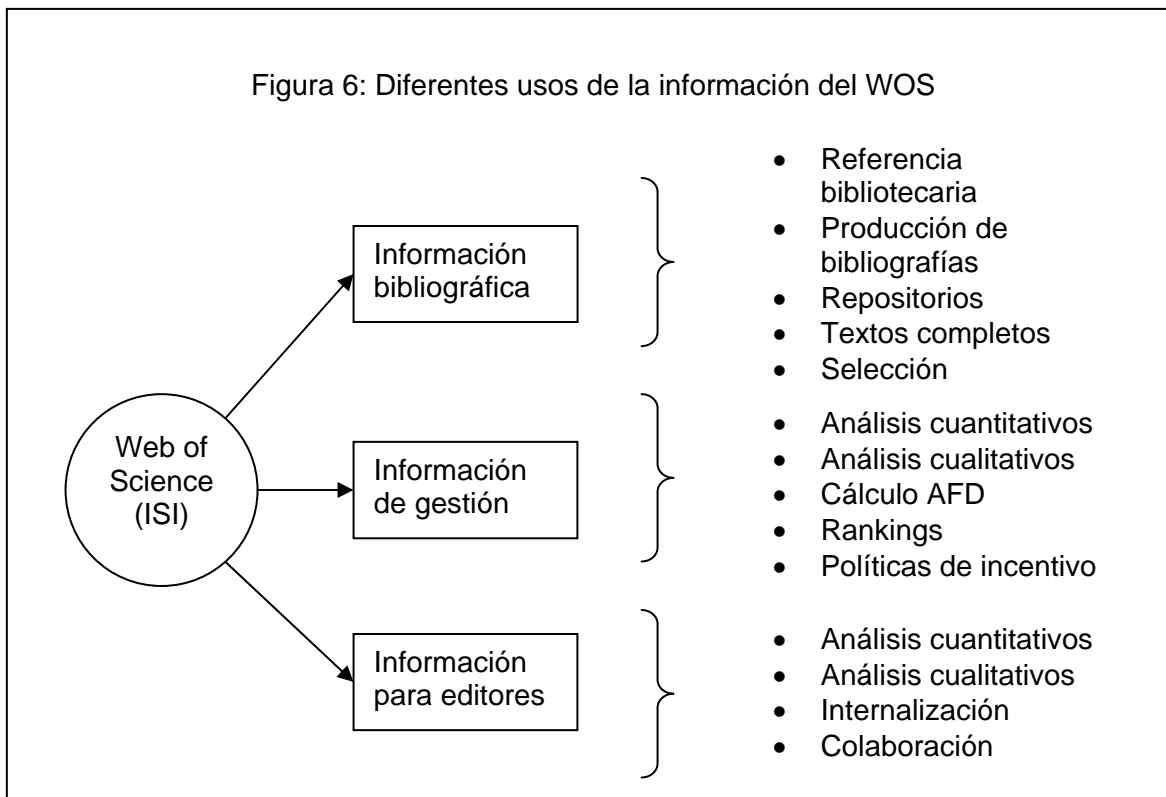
Figura 6: Diferentes usos de la información del WOS

Web of Science (ISI)

Información bibliográfica

- Referencia bibliotecaria
- Producción de bibliografías
- Repositorios
- Textos completos
- Selección

Información de gestión

- Análisis cuantitativos
- Análisis cualitativos
- Cálculo AFD
- Rankings
- Políticas de incentivo

Información para editores

- Análisis cuantitativos
- Análisis cualitativos
- Internalización
- Colaboración